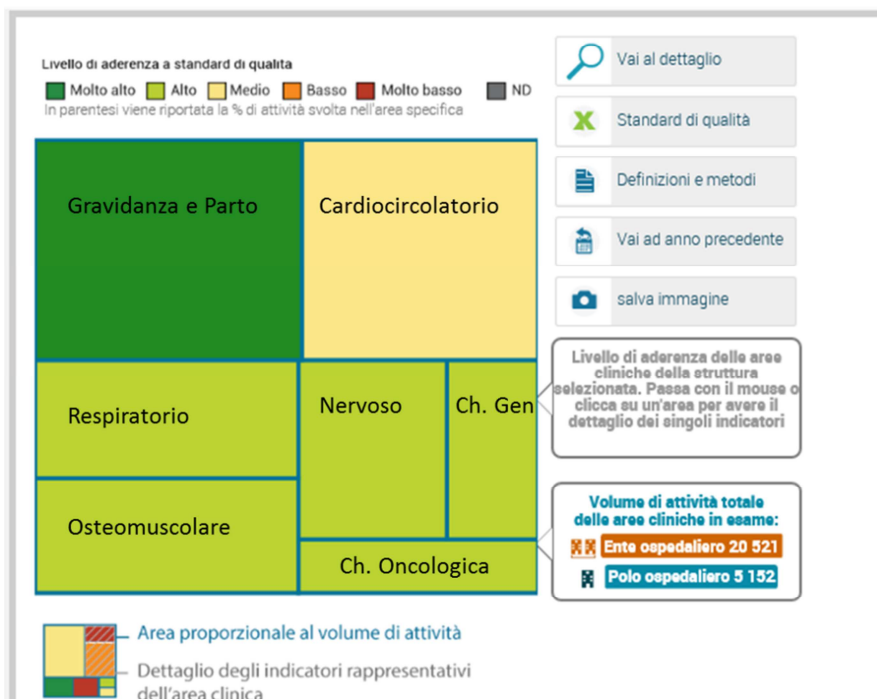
Livello di aderenza a standard di qualità

Molto alto  Alto  Medio  Basso  Molto basso  ND

In parentesi viene riportata la % di attività svolta nell'area specifica

Gravidanza e Parto

Cardiocircolatorio

Respiratorio

Nervoso

Ch. Gen

Osteomuscolare

Ch. Oncologica

Vai al dettaglio

Standard di qualità

Definizioni e metodi

Vai ad anno precedente

salva immagine

Livello di aderenza delle aree cliniche della struttura selezionata. Passa con il mouse o clicca su un'area per avere il dettaglio dei singoli indicatori

Volume di attività totale delle aree cliniche in esame:

Ente ospedaliero 20 521

Polo ospedaliero 5 152

Area proporzionale al volume di attività

Dettaglio degli indicatori rappresentativi dell'area clinica